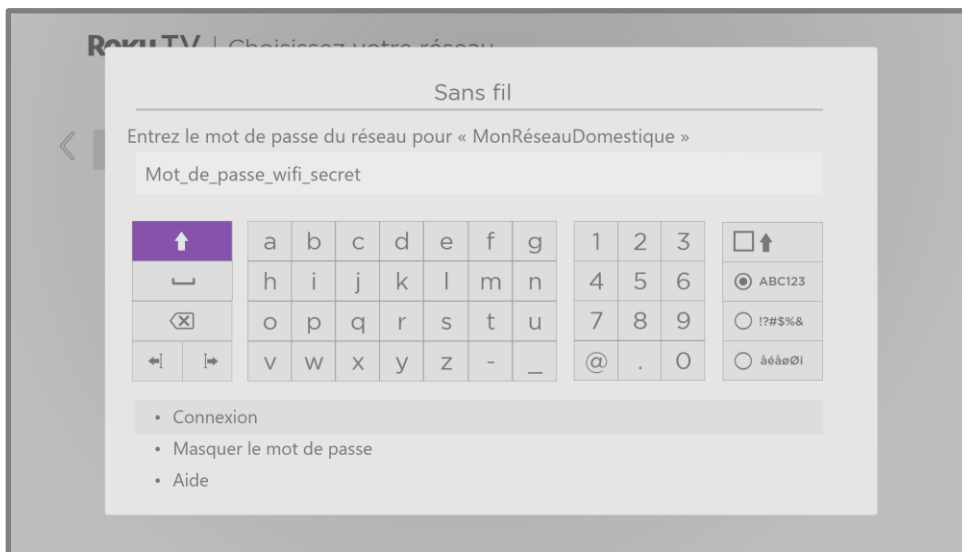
Roku TV | Choisissez votre réseau

Sans fil

Entrez le mot de passe du réseau pour « MonRéseauDomestique »

Mot_de_passe_wifi_secret

| a | b | c | d | e | f | g |
|---|---|---|---|---|---|---|
| h | i | j | k | l | m | n |
| o | p | q | r | s | t | u |
| v | w | x | y | z | - | _ |

| 1 | 2 | 3 |
|---|---|---|
| 4 | 5 | 6 |
| 7 | 8 | 9 |
| @ | . | 0 |

ABC123
!?#$%&
åéåøØi

• Connexion
• Masquer le mot de passe
• Aide